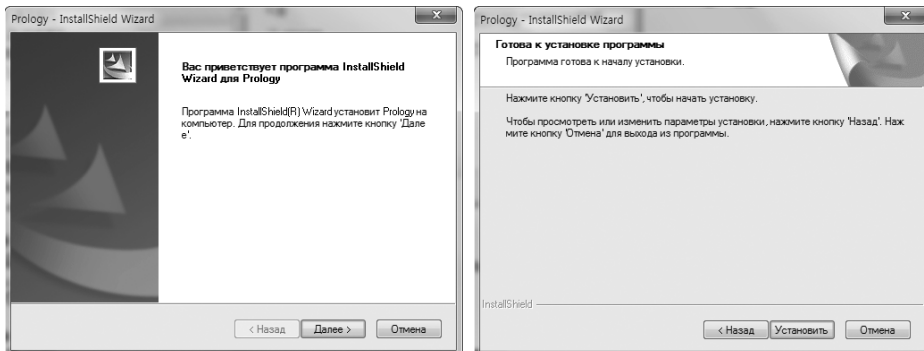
Prology - InstallShield Wizard

Вас приветствует программа InstallShield Wizard для Prology

Программа InstallShield(R) Wizard установит Prology на компьютер. Для продолжения нажмите кнопку 'Далее'.

< Назад Далее > Отмена

Prology - InstallShield Wizard

Готова к установке программы

Программа готова к началу установки.

Нажмите кнопку 'Установить', чтобы начать установку.

Чтобы просмотреть или изменить параметры установки, нажмите кнопку 'Назад'. Нажмите кнопку 'Отмена' для выхода из программы.

InstallShield

< Назад Установить Отмена